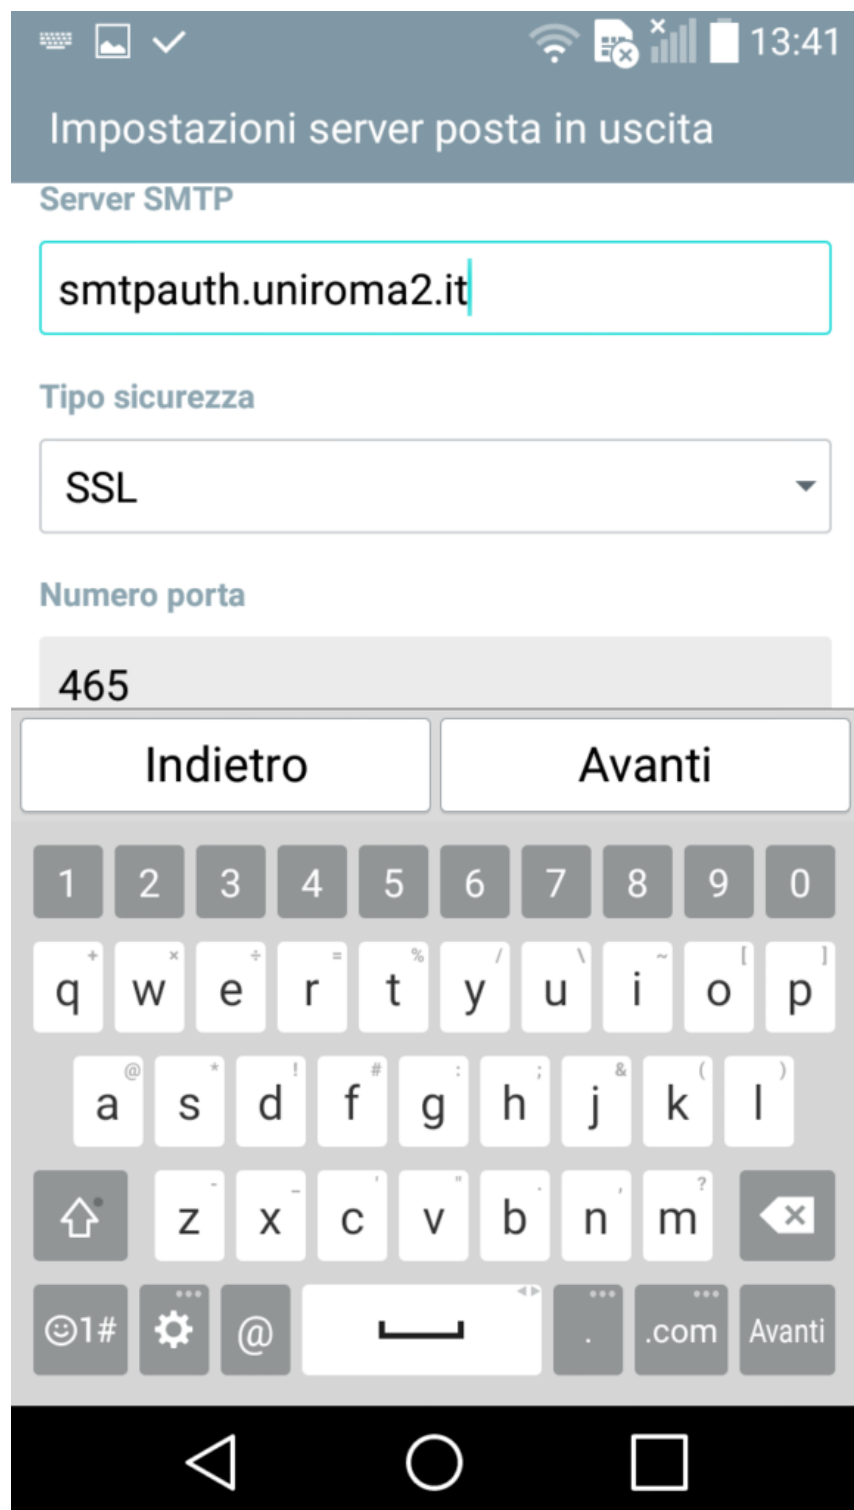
13:41

Impostazioni server posta in uscita

Server SMTP

smtpauth.uniroma2.it

Tipo sicurezza

SSL

Numero porta

465

Indietro

Avanti

1 2 3 4 5 6 7 8 9 0

+ × ÷ = % / \ ~ [ ]

q w e r t y u i o p

@ * ! # : ; & ( )

a s d f g h j k l

- _ ' " . , ?

z x c v b n m

☺1# @ . .com Avanti